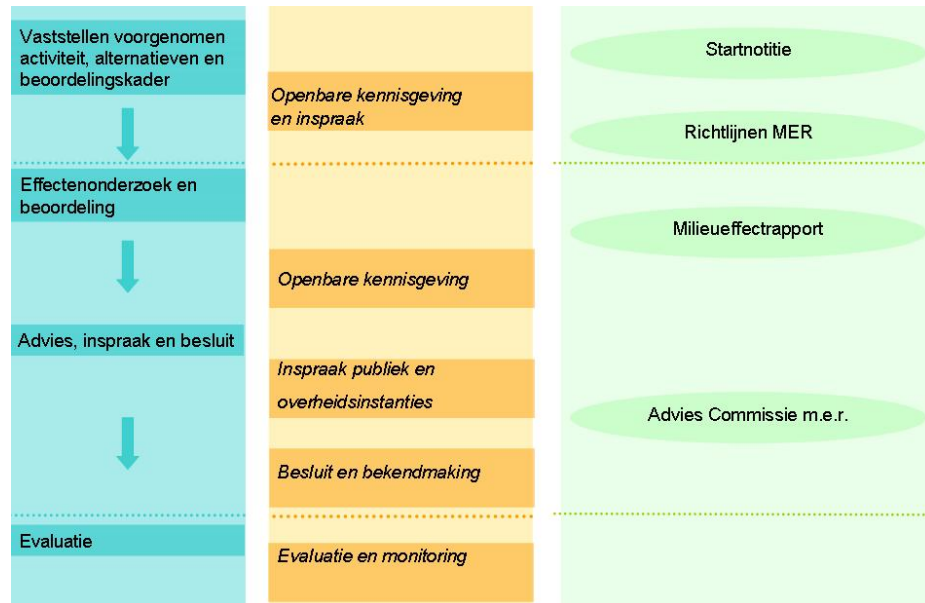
Vaststellen voorgenomen activiteit, alternatieven en beoordelingskader

Effectenonderzoek en beoordeling

Advies, inspraak en besluit

Evaluatie

Openbare kennisgeving en inspraak

Openbare kennisgeving

Inspraak publiek en overheidsinstanties

Besluit en bekendmaking

Evaluatie en monitoring

Startnotitie

Richtlijnen MER

Milieueffectrapport

Advies Commissie m.e.r.